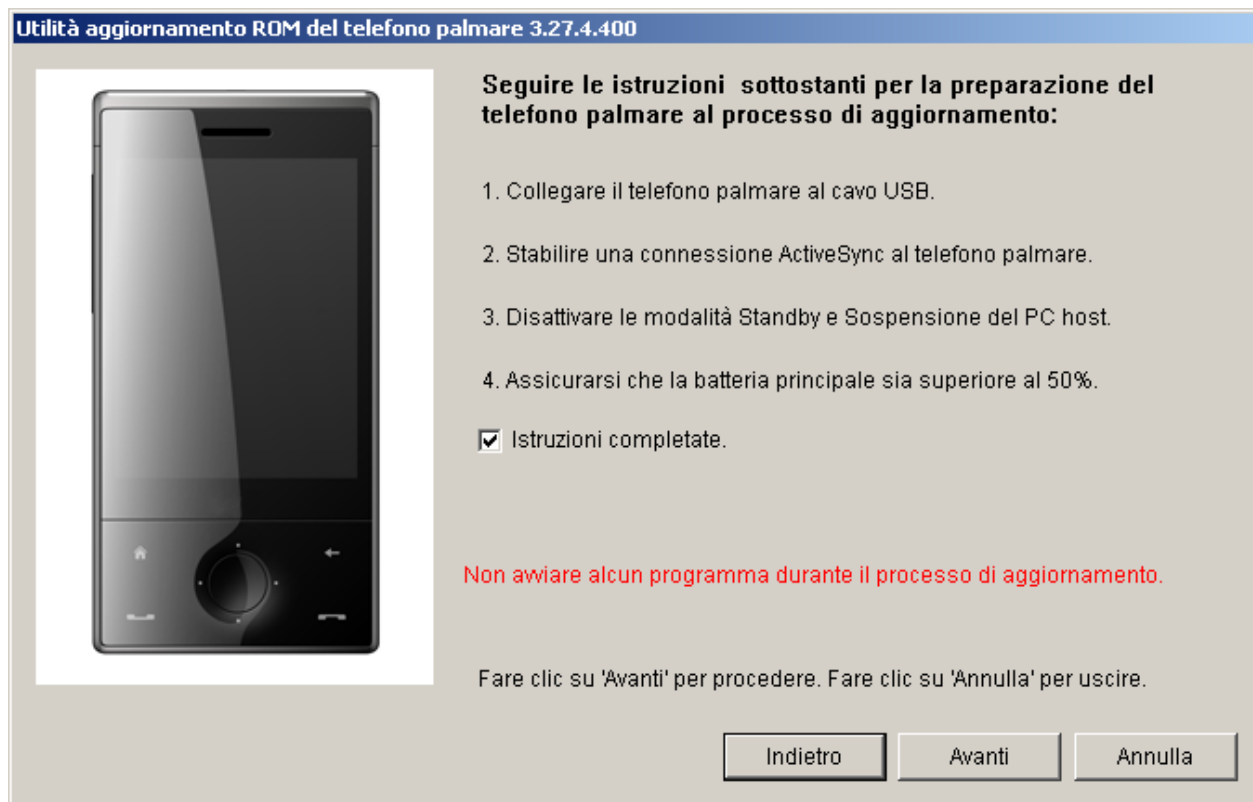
Utilità aggiornamento ROM del telefono palmare 3.27.4.400

Seguire le istruzioni sottostanti per la preparazione del telefono palmare al processo di aggiornamento:

1. Collegare il telefono palmare al cavo USB.

2. Stabilire una connessione ActiveSync al telefono palmare.

3. Disattivare le modalità Standby e Sospensione del PC host.

4. Assicurarsi che la batteria principale sia superiore al 50%.

Istruzioni completate.

Non avviare alcun programma durante il processo di aggiornamento.

Fare clic su 'Avanti' per procedere. Fare clic su 'Annulla' per uscire.

Indietro

Avanti

Annulla